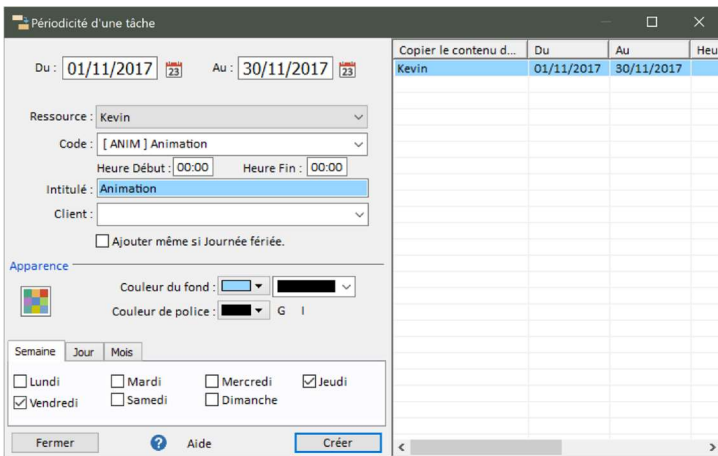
Périodicité d'une tâche

Du : 01/11/2017 23 Au : 30/11/2017 23

Ressource : Kevin

Code : [ ANIM ] Animation

Heure Début : 00:00 Heure Fin : 00:00

Intitulé : Animation

Client :

Ajouter même si Journée fériée.

Apparence

Couleur du fond :

Couleur de police : G I

Semaine Jour Mois

Lundi Mardi Mercredi Jeudi
Vendredi Samedi Dimanche

Fermer Aide Créer

| Copier le contenu d... | Du | Au | Heu |
|---|---|---|---|
| Kevin | 01/11/2017 | 30/11/2017 | |